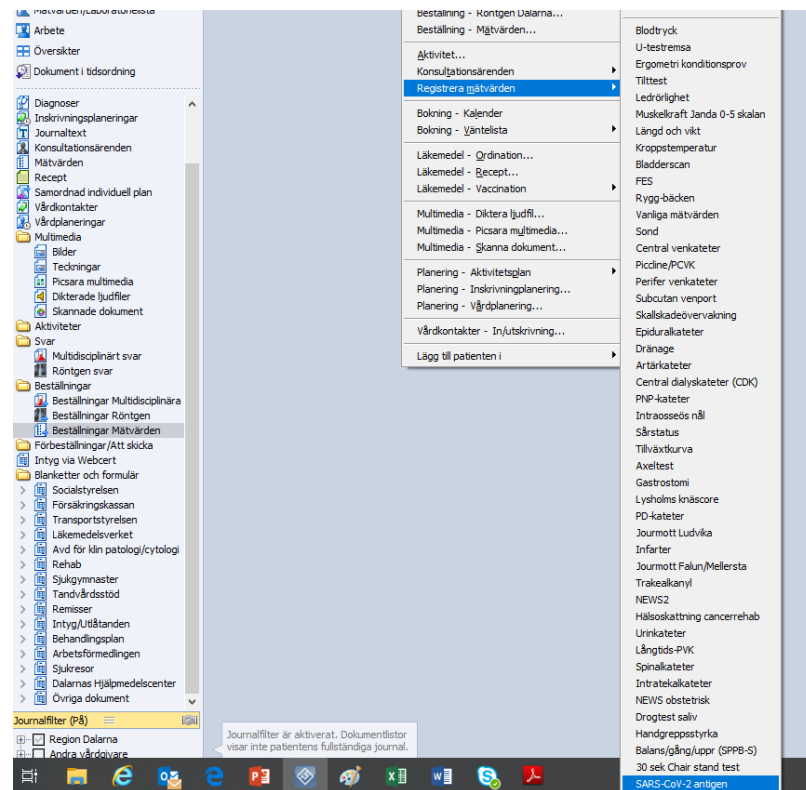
Mätvärden/Laboratorielista
Arbete
Översikter
Dokument i tidsordning

Diagnoser
Inskrivningsplaneringar
Journaltext
Konsultationsärenden
Mätvärden
Recept
Samordnad individuell plan
Vårdkontakter
Vårdplaneringar
Multimedia
Bilder
Teckningar
Picsara multimedia
Dikterade ljudfiler
Skannade dokument
Aktiviteter
Svar
Multidisciplinärt svar
Röntgen svar
Beställningar
Beställningar Multidisciplinära
Beställningar Röntgen
Beställningar Mätvärden
Förbeställningar/Att skicka
Intyg via Webcert
Blanketter och formulär
Socialstyrelsen
Försäkringskassan
Transportstyrelsen
Läkemedelsverket
Avd för klin patologi/cytologi
Rehab
Sjukgymnaster
Tandvårdsstöd
Remisser
Intyg/Utlåtanden
Behandlingsplan
Arbetsförmedlingen
Sjukresor
Dalarnas Hjälpmedelscenter
Övriga dokument
Journalfilter (På)
Region Dalarna
Andra vårdgivare

Journalfilter är aktiverat. Dokumentlistor visar inte patientens fullständiga journal.

Beställning - Röntgen Dalarna...
Beställning - Mätvärden...
Aktivitet...
Konsultationsärenden
Registrera mätvärden
Bokning - Kalender
Bokning - Väntelista
Läkemedel - Ordination...
Läkemedel - Recept...
Läkemedel - Vaccination
Multimedia - Diktera ljudfil...
Multimedia - Picsara multimedia...
Multimedia - Skanna dokument...
Planering - Aktivitetsplan
Planering - Inskrivningplanering...
Planering - Vårdplanering...
Vårdkontakter - In/utskrivning...
Lägg till patienten i

Blodtryck
U-testremsa
Ergometri konditionsprov
Tilttest
Ledrörlighet
Muskelkraft Janda 0-5 skalan
Längd och vikt
Kroppstemperatur
Bladderscan
FES
Rygg-bäcken
Vanliga mätvärden
Sond
Central venkateter
Piccline/PCVK
Perifer venkateter
Subcutan venport
Skallskadeövervakning
Epiduralkateter
Dränage
Artärkateter
Central dialyskateter (CDK)
PNP-kateter
Intraosseös nål
Sårstatus
Tillväxtkurva
Axeltest
Gastrostomi
Lysholms knäscore
PD-kateter
Journott Ludvika
Infarter
Journott Falun/Mellersta
Trakealkanyl
NEWS2
Hälsoskattning cancerrehab
Urinkateter
Långtids-PVK
Spinalkateter
Intratekalkateter
NEWS obstetrisk
Drogtest saliv
Handgreppsstyrka
Balans/gång/uppr (SPPB-S)
30 sek Chair stand test
SARS-CoV-2 antigen